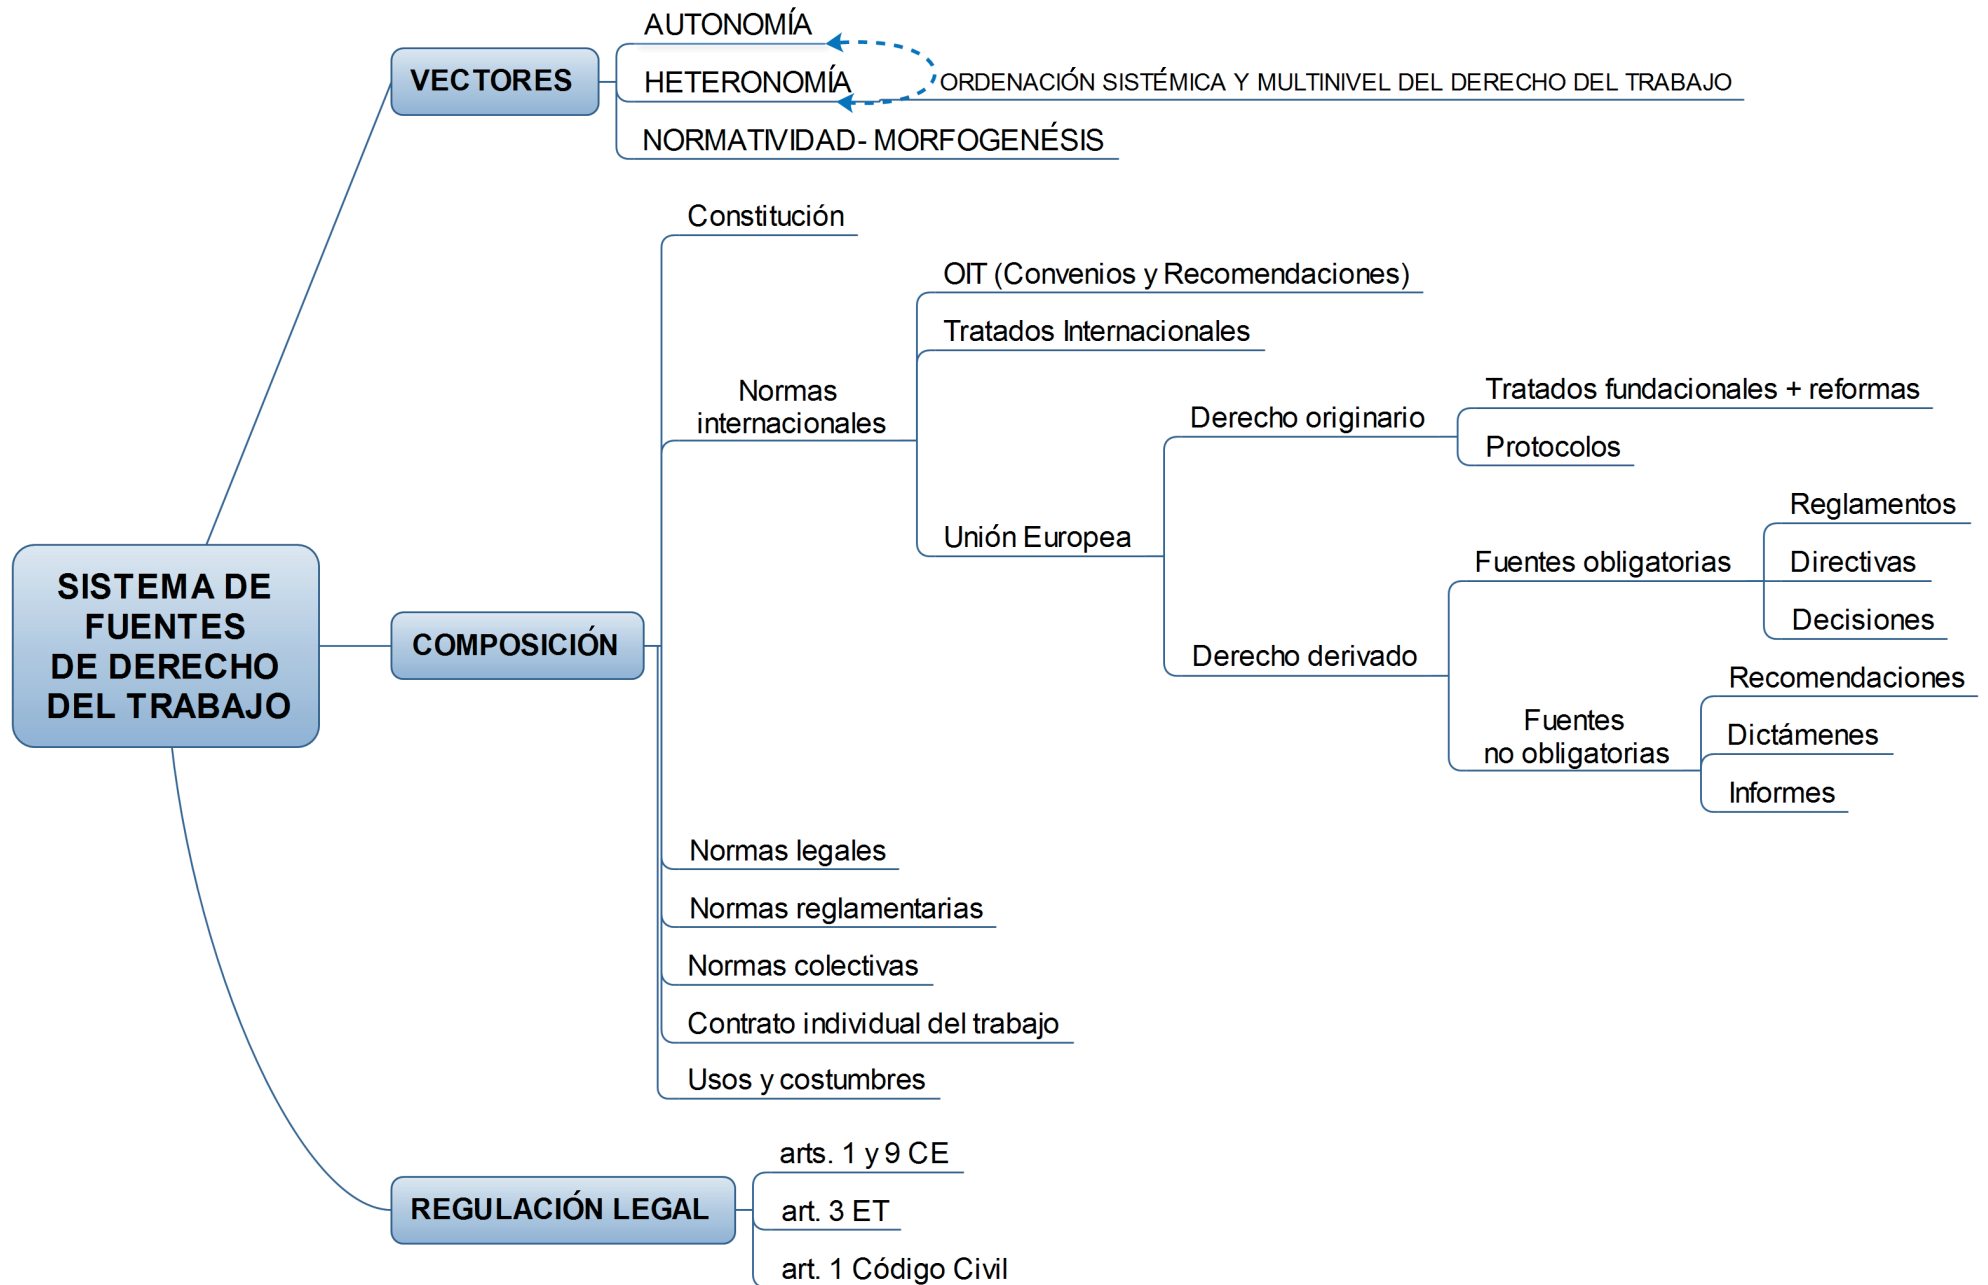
SISTEMA DE FUENTES DE DERECHO DEL TRABAJO

VECTORES

AUTONOMÍA

HETERONOMÍA

ORDENACIÓN SISTÉMICA Y MULTINIVEL DEL DERECHO DEL TRABAJO

NORMATIVIDAD- MORFOGENÉSIS

COMPOSICIÓN

Constitución

Normas internacionales

OIT (Convenios y Recomendaciones)

Tratados Internacionales

Unión Europea

Derecho originario

Tratados fundacionales + reformas

Protocolos

Derecho derivado

Fuentes obligatorias

Reglamentos

Directivas

Decisiones

Fuentes no obligatorias

Recomendaciones

Dictámenes

Informes

Normas legales

Normas reglamentarias

Normas colectivas

Contrato individual del trabajo

Usos y costumbres

REGULACIÓN LEGAL

arts. 1 y 9 CE

art. 3 ET

art. 1 Código Civil